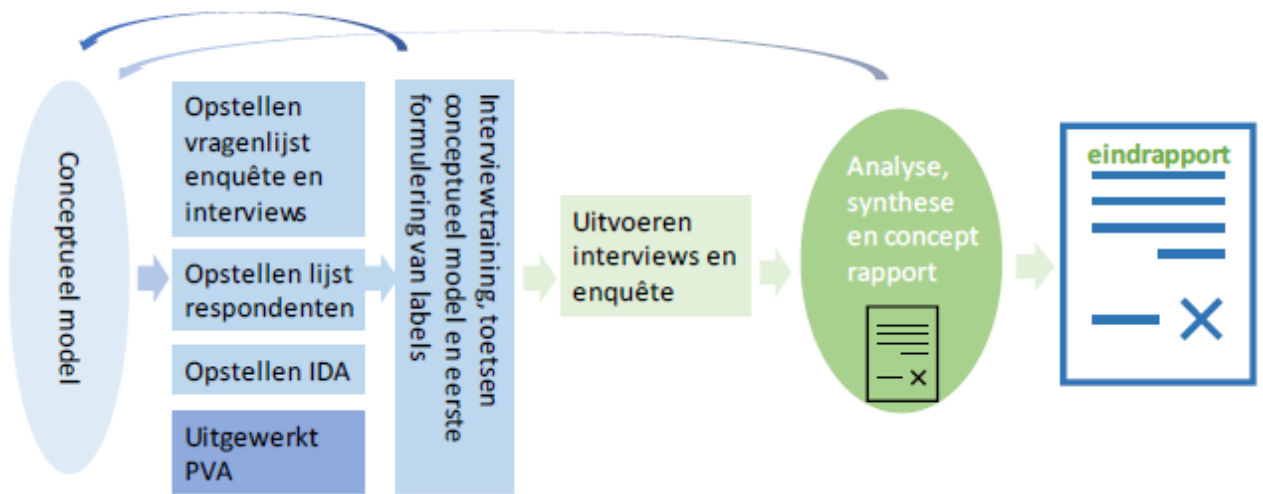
Conceptueel model

Opstellen vragenlijst enquête en interviews

Opstellen lijst respondenten

Opstellen IDA

Uitgewerkt PVA

Interviewtraining, toetsen conceptueel model en eerste formulering van labels

Uitvoeren interviews en enquête

Analyse, synthese en concept rapport

eindrapport